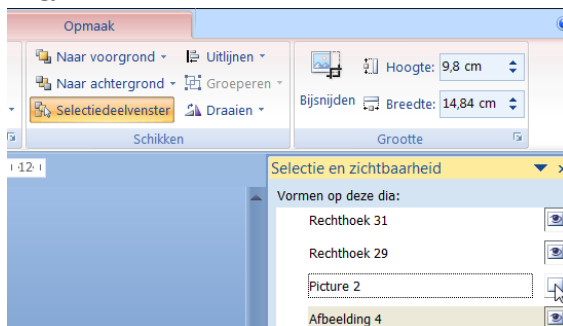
Opmaak

Naar voorgrond ▾
Naar achtergrond ▾
Selectiedeelvenster
Uitlijnen ▾
Groeperen ▾
Draaien ▾
Schikken

Bijsnijden
Hoogte: 9,8 cm
Breedte: 14,84 cm
Grootte

·12·

Selectie en zichtbaarheid
Vormen op deze dia:
Rechthoek 31
Rechthoek 29
Picture 2
Afbeelding 4